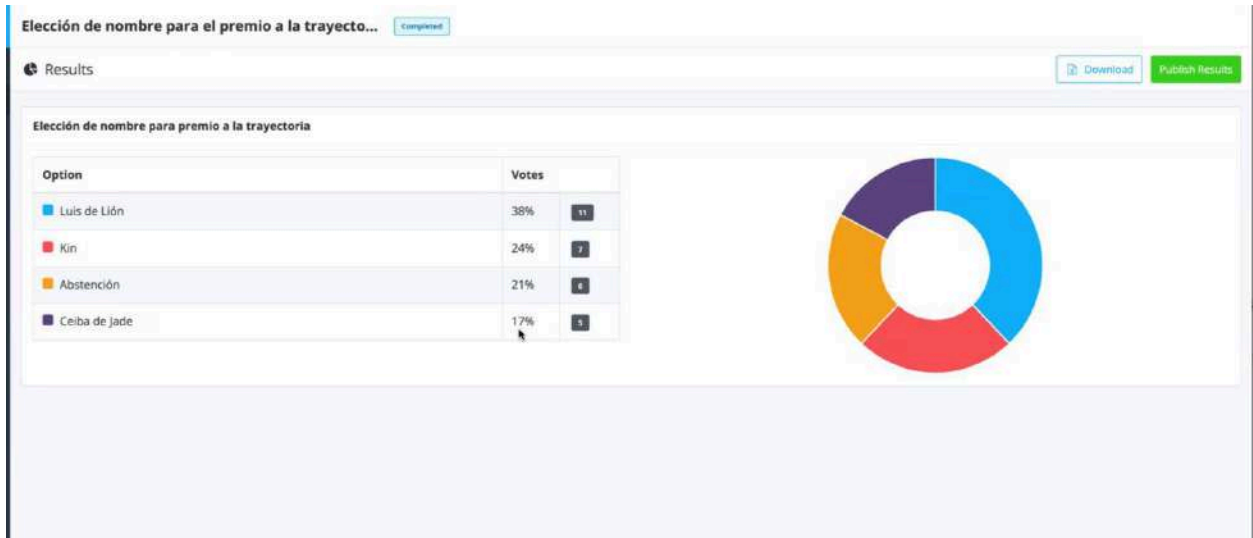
Elección de nombre para el premio a la trayecto... Completed

Results

Download Publish Results

Elección de nombre para premio a la trayectoria

| Option | Votes | |
|---|---|---|
| Luis de Lión | 38% | 11 |
| Kin | 24% | 7 |
| Abstención | 21% | 6 |
| Ceiba de Jade | 17% | 5 |